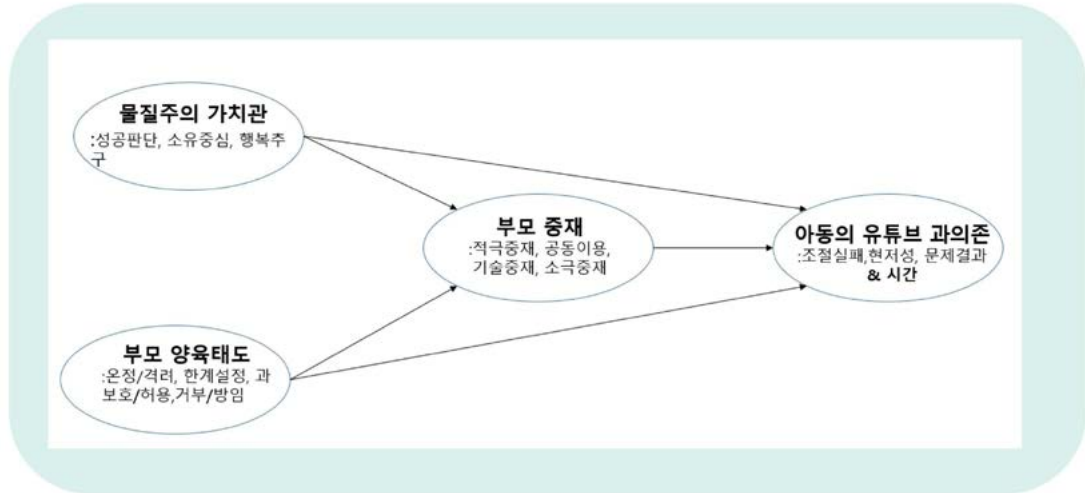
물질주의 가치관
:성공판단, 소유중심, 행복추구

부모 양육태도
:온정/격려, 한계설정, 과보호/허용,거부/방임

부모 중재
:적극중재, 공동이용, 기술중재, 소극중재

아동의 유튜브 과의존
:조절실패,현저성, 문제결과 & 시간